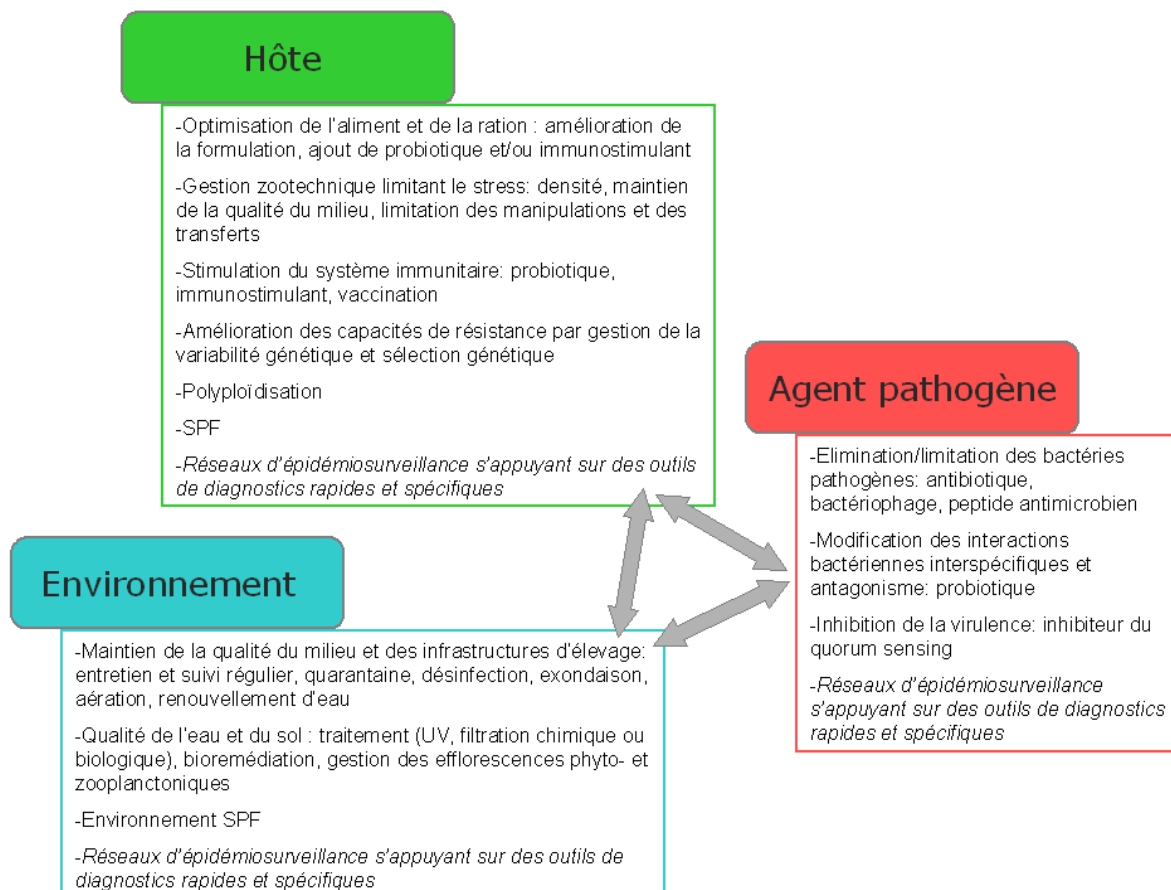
Hôte

-Optimisation de l'aliment et de la ration : amélioration de la formulation, ajout de probiotique et/ou immunostimulant

-Gestion zootechnique limitant le stress: densité, maintien de la qualité du milieu, limitation des manipulations et des transferts

-Stimulation du système immunitaire: probiotique, immunostimulant, vaccination

-Amélioration des capacités de résistance par gestion de la variabilité génétique et sélection génétique

-Polyploïdisation

-SPF

-Réseaux d'épidémiosurveillance s'appuyant sur des outils de diagnostics rapides et spécifiques

Agent pathogène

-Elimination/limitation des bactéries pathogènes: antibiotique, bactériophage, peptide antimicrobien

-Modification des interactions bactériennes interspécifiques et antagonisme: probiotique

-Inhibition de la virulence: inhibiteur du quorum sensing

-Réseaux d'épidémiosurveillance s'appuyant sur des outils de diagnostics rapides et spécifiques

Environnement

-Maintien de la qualité du milieu et des infrastructures d'élevage: entretien et suivi régulier, quarantaine, désinfection, exondaison, aération, renouvellement d'eau

-Qualité de l'eau et du sol : traitement (UV, filtration chimique ou biologique), bioremédiation, gestion des efflorescences phyto- et zooplanctoniques

-Environnement SPF

-Réseaux d'épidémiosurveillance s'appuyant sur des outils de diagnostics rapides et spécifiques